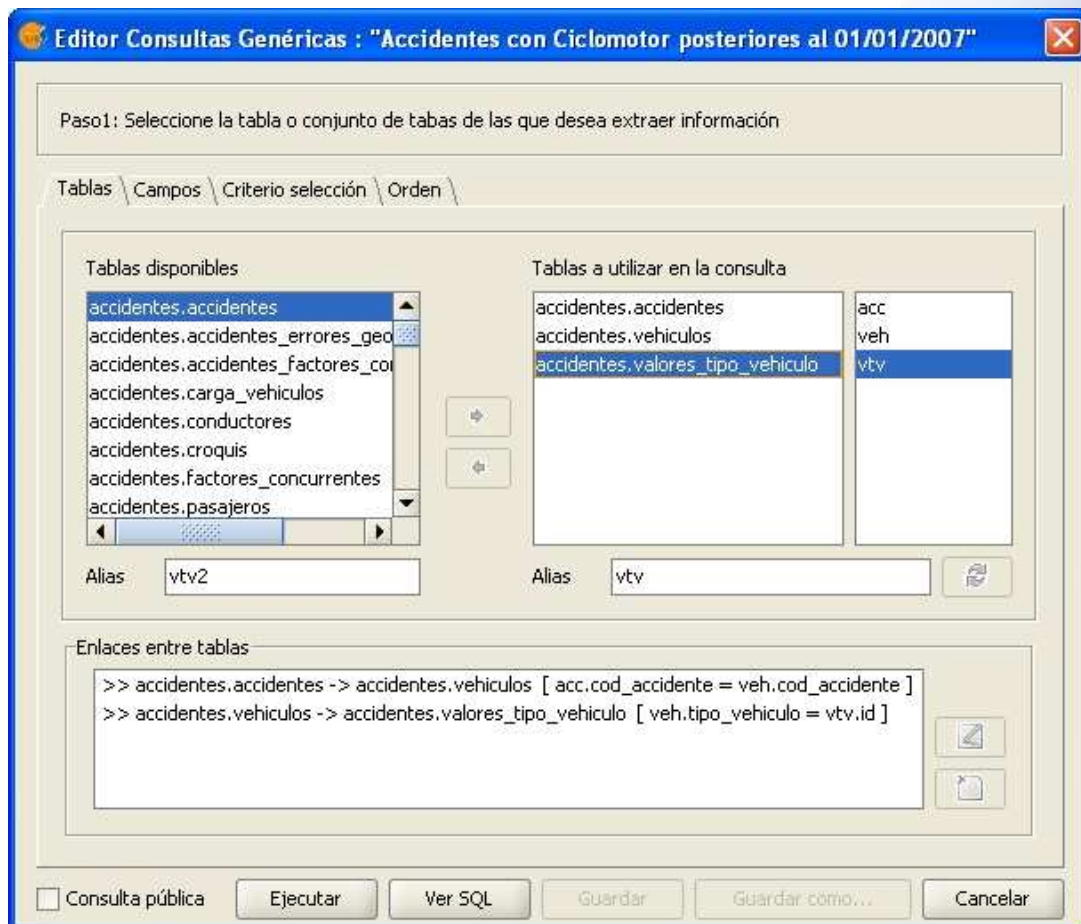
Editor Consultas Genéricas : "Accidentes con Ciclomotor posteriores al 01/01/2007"

Paso1: Seleccione la tabla o conjunto de tabas de las que desea extraer información

Tablas | Campos | Criterio selección | Orden

Tablas disponibles

accidentes.accidentes
accidentes.accidentes_errores_geo
accidentes.accidentes_factores_co
accidentes.carga_vehiculos
accidentes.conductores
accidentes.croquis
accidentes.factores_concurrentes
accidentes.pasajeros

Alias vtv2

Tablas a utilizar en la consulta

| | |
|---|---|
| accidentes.accidentes | acc |
| accidentes.vehiculos | veh |
| accidentes.valores_tipo_vehiculo | vtv |

Alias vtv

Enlaces entre tablas

>> accidentes.accidentes -> accidentes.vehiculos [ acc.cod_accidente = veh.cod_accidente ]
>> accidentes.vehiculos -> accidentes.valores_tipo_vehiculo [ veh.tipo_vehiculo = vtv.id ]

Consulta pública Ejecutar Ver SQL Guardar Guardar como... Cancelar